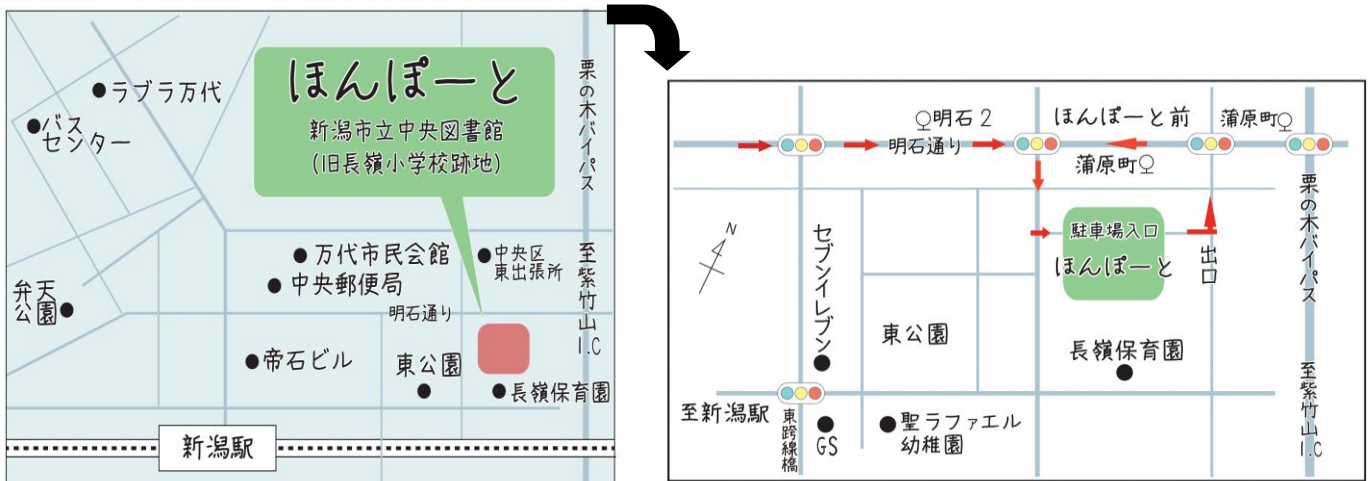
ほんぽーと
新潟市立中央図書館
(旧長嶺小学校跡地)

ラブラ万代
バスセンター
栗の木バイパス
万代市民会館
中央区東出張所
中央郵便局
弁天公園
明石通り
至紫竹山I.C
帝石ビル
東公園
長嶺保育園
新潟駅

明石2
ほんぽーと前
蒲原町
明石通り
蒲原町
栗の木バイパス
N
セブンイレブン
駐車場入口
ほんぽーと
出口
東公園
長嶺保育園
至新潟駅
東跨線橋
GS
聖ラファエル幼稚園
至紫竹山I.C